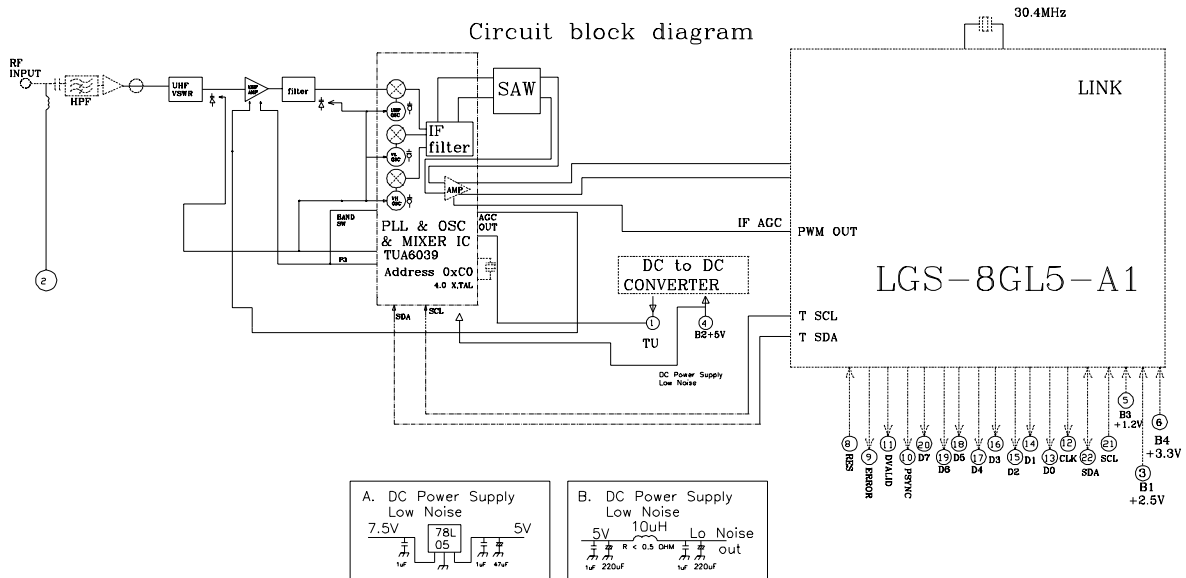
Circuit block diagram

30.4MHz

LINK

RF INPUT

HPF

UHF VSWR

UHF AMP

filter

SAW

IF filter

AMP

BAND SW

P3

PLL & OSC & MIXER IC TUA6039 Address 0xC0

AGC OUT

4.0 X,TAL

SDA

SCL

IF AGC

PWM OUT

DC to DC CONVERTER

LGS-8GL5-A1

T SCL

T SDA

TU

B2+5V

DC Power Supply Low Noise

2

1

4

8 RES

9 ERROR

11 DVALID

10 PSYNC

20 D7

19 D6

18 D5

17 D4

16 D3

15 D2

14 D1

13 D0

12 CLK

22 SDA

21 SCL

5 B3 +1.2V

3 B1 +2.5V

6 B4 +3.3V

A. DC Power Supply Low Noise

7.5V

78L 05

5V

1uF

1uF

47uF

B. DC Power Supply Low Noise

5V

10uH

R < 0.5 OHM

Lo Noise out

1uF

220uF

1uF

220uF